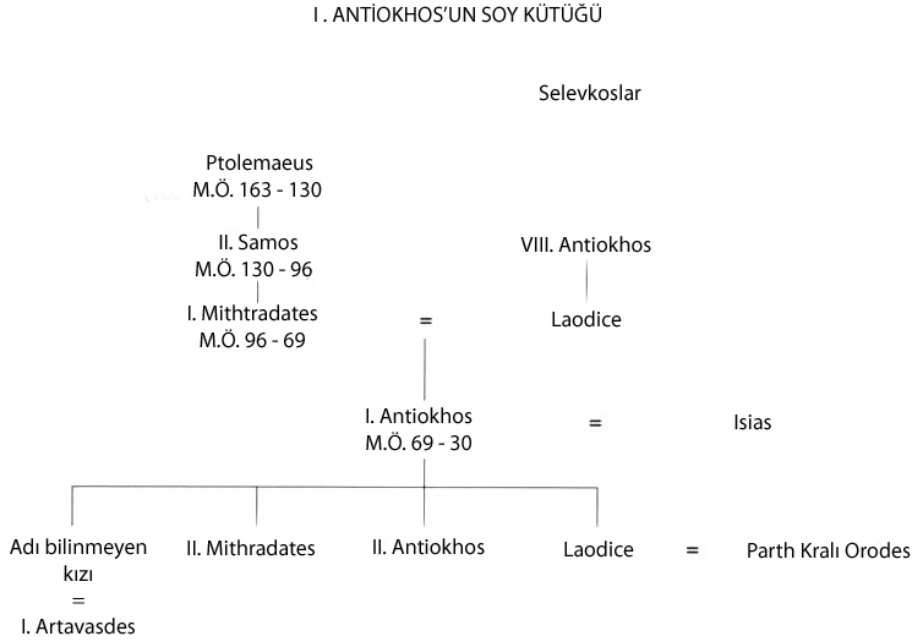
I . ANTİOKHOS'UN SOY KÜTÜĞÜ

Selevkoslar

Ptolemaeus
M.Ö. 163 - 130

II. Samos
M.Ö. 130 - 96

I. Mithtradates
M.Ö. 96 - 69

VIII. Antiokhos

=

Laodice

I. Antiokhos
M.Ö. 69 - 30

=

Isias

Adı bilinmeyen kızı
=
I. Artavasdes

II. Mithradates

II. Antiokhos

Laodice

=

Parth Kralı Orodes